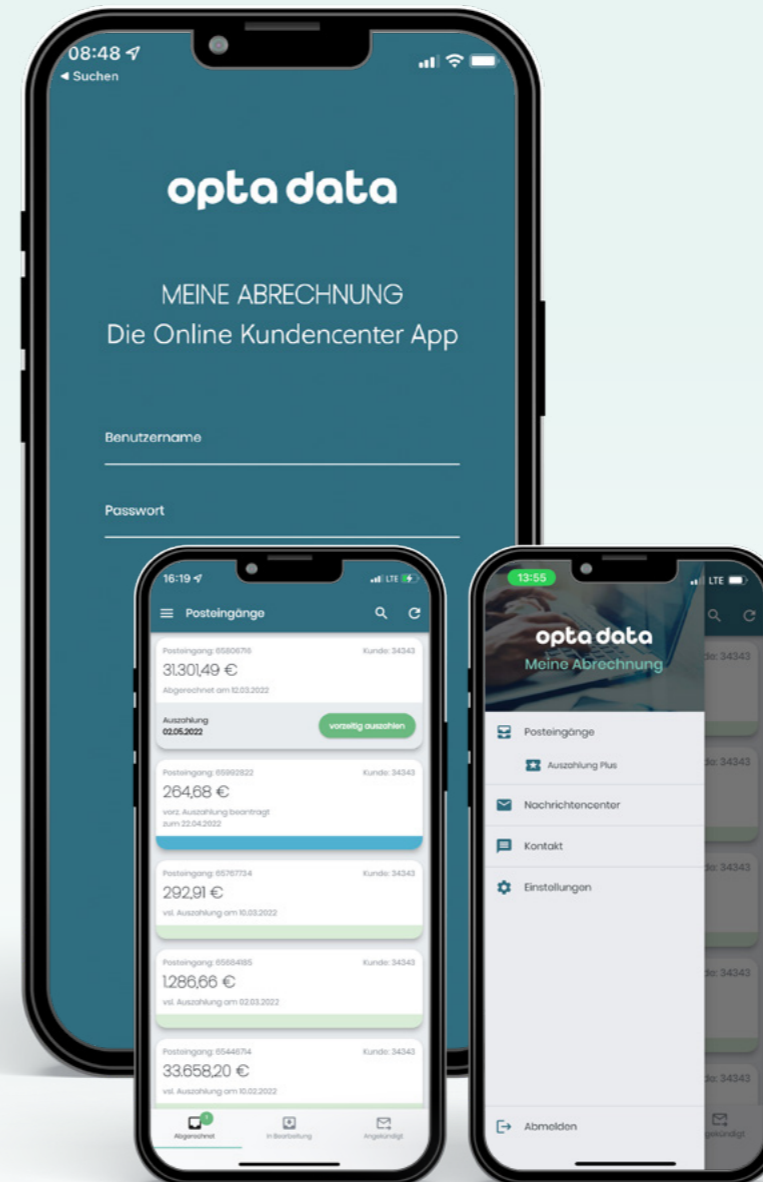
08:48
◂ Suchen

opta data

MEINE ABRECHNUNG
Die Online Kundencenter App

Benutzername

Passwort

16:19
LTE

Posteingänge

Posteingang: 65806716
Kunde: 34343
31.301,49 €
Abgerechnet am 12.03.2022

Auszahlung
02.05.2022
vorzeitig auszahlen

Posteingang: 65992822
Kunde: 34343
264,68 €
vorz. Auszahlung beantragt zum 22.04.2022

Posteingang: 65767734
Kunde: 34343
292,91 €
vsl. Auszahlung am 10.03.2022

Posteingang: 65684185
Kunde: 34343
1.286,66 €
vsl. Auszahlung am 02.03.2022

Posteingang: 65446714
Kunde: 34343
33.658,20 €
vsl. Auszahlung am 10.02.2022

Abgerechnet
In Bearbeitung
Angekündigt

13:55
LTE

opta data
Meine Abrechnung

Posteingänge
Auszahlung Plus
Nachrichtencenter
Kontakt
Einstellungen

Abmelden

de: 34343
de: 34343
de: 34343
de: 34343
de: 34343
gekündigt